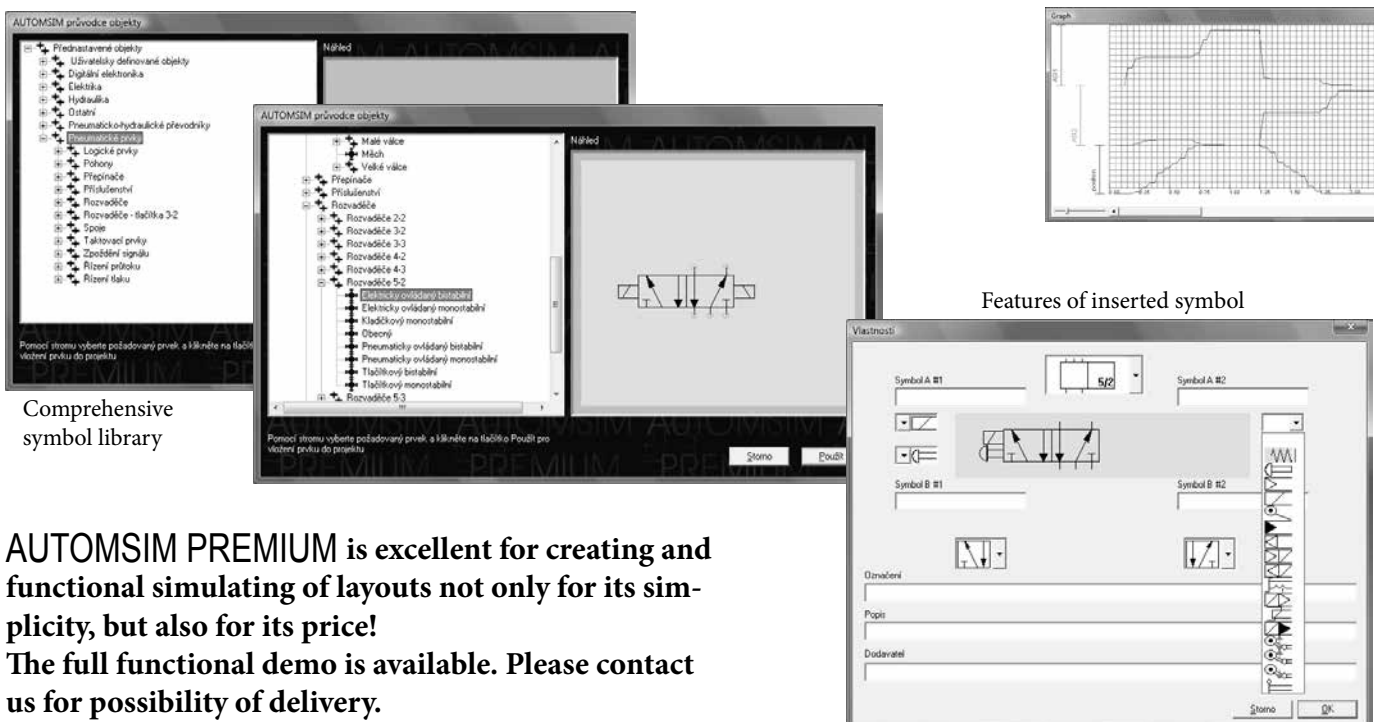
AUTOMSIM průvodce objekty

Přednastavené objekty
Uživatelsky definované objekty
Digitální elektronika
Elektrika
Hydraulika
Ostatní
Pneumaticko-hydraulické převodníky
Pneumatické prvky
Logické prvky
Pohony
Přepínače
Příslušenství
Rozvaděče
Rozvaděče - tlačítka 3-2
Spoje
Taktovací prvky
Zpoždění signálu
Řízení průtoku
Řízení tlaku

Náhled

Pomocí stromu vyberte požadovaný prvek, a klikněte na tlačítko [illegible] vložení prvku do projektu

Comprehensive symbol library

AUTOMSIM průvodce objekty

Malé válce
Měch
Velké válce
Přepínače
Příslušenství
Rozvaděče
Rozvaděče 2-2
Rozvaděče 3-2
Rozvaděče 3-3
Rozvaděče 4-2
Rozvaděče 4-3
Rozvaděče 5-2
Elektricky ovládaný bistabilní
Elektricky ovládaný monostabilní
Kladičkový monostabilní
Obecný
Pneumaticky ovládaný bistabilní
Pneumaticky ovládaný monostabilní
Tlačítkový bistabilní
Tlačítkový monostabilní
Rozvaděče 5-3

Náhled

Pomocí stromu vyberte požadovaný prvek, a klikněte na tlačítko Použít pro vložení prvku do projektu

Storno
Použít

Graph

Features of inserted symbol

Vlastnosti

Symbol A #1
5/2
Symbol A #2
Symbol B #1
Symbol B #2
Označení
Popis
Dodavatel
Storno
OK

AUTOMSIM PREMIUM is excellent for creating and functional simulating of layouts not only for its simplicity, but also for its price!
The full functional demo is available. Please contact us for possibility of delivery.